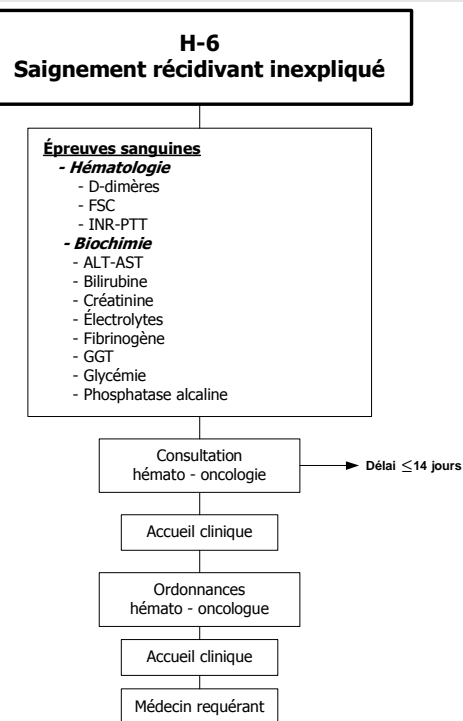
H-6
Saignement récidivant inexpliqué

Épreuves sanguines
- Hématologie
- D-dimères
- FSC
- INR-PTT
- Biochimie
- ALT-AST
- Bilirubine
- Créatinine
- Électrolytes
- Fibrinogène
- GGT
- Glycémie
- Phosphatase alcaline

Consultation hémato - oncologie

Délai $\leq$14 jours

Accueil clinique

Ordonnances hémato - oncologue

Accueil clinique

Médecin requérant